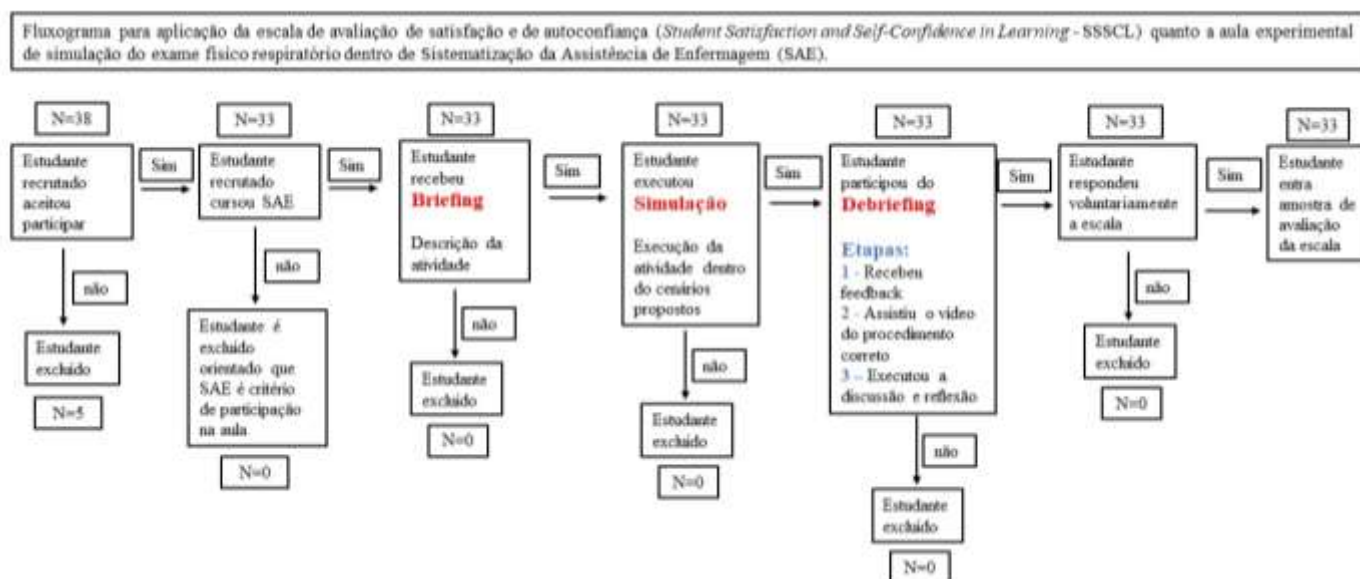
Fluxograma para aplicação da escala de avaliação de satisfação e de autoconfiança (Student Satisfaction and Self-Confidence in Learning - SSSCL) quanto a aula experimental de simulação do exame físico respiratório dentro de Sistematização da Assistência de Enfermagem (SAE).

N=38

Estudante recrutado aceitou participar

Sim

não

Estudante excluído

N=5

N=33

Estudante recrutado cursou SAE

Sim

não

Estudante é excluído orientado que SAE é critério de participação na aula

N=0

N=33

Estudante recebeu Briefing

Descrição da atividade

Sim

não

Estudante excluído

N=0

N=33

Estudante executou Simulação

Execução da atividade dentro do cenários propostos

Sim

não

Estudante excluído

N=0

N=33

Estudante participou do Debriefing

Etapas:
1 - Recebeu feedback
2 - Assistiu o vídeo do procedimento correto
3 - Executou a discussão e reflexão

Sim

não

Estudante excluído

N=0

N=33

Estudante respondeu voluntariamente a escala

Sim

não

Estudante excluído

N=0

N=33

Estudante entra amostra de avaliação da escala